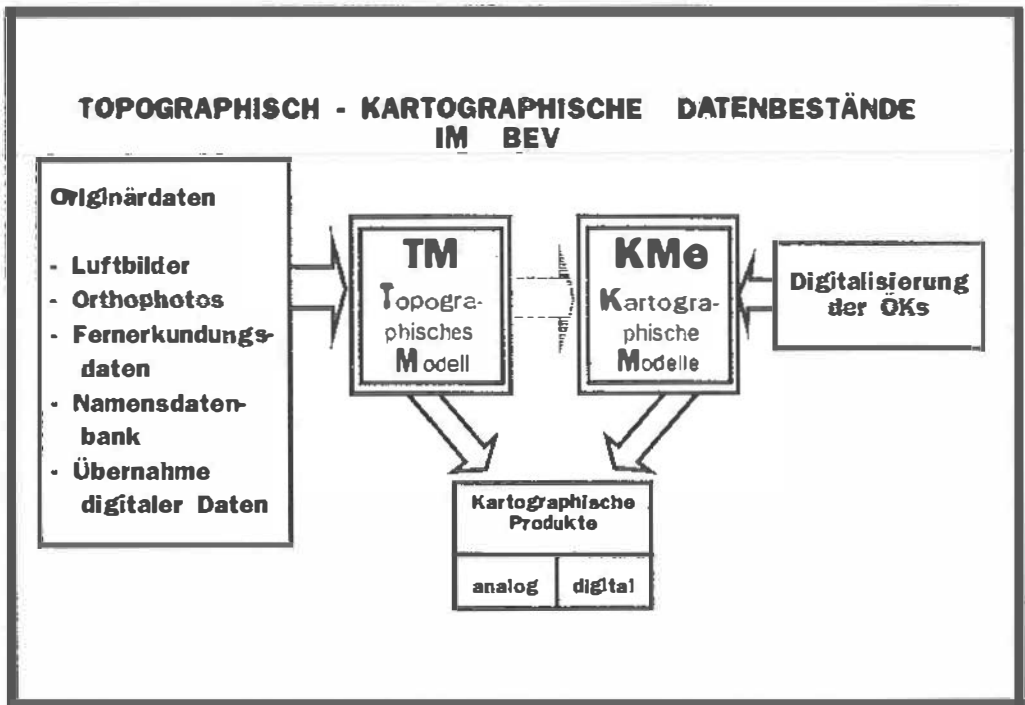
TOPOGRAPHISCH - KARTOGRAPHISCHE DATENBESTÄNDE IM BEV

Originärdaten

- Luftbilder
- Orthophotos
- Fernerkundungsdaten
- Namensdatenbank
- Übernahme digitaler Daten

TM
Topographisches Modell

KMe
Kartographische Modelle

Digitalisierung der ÖKs

Kartographische Produkte

| analog | digital |
|---|---|